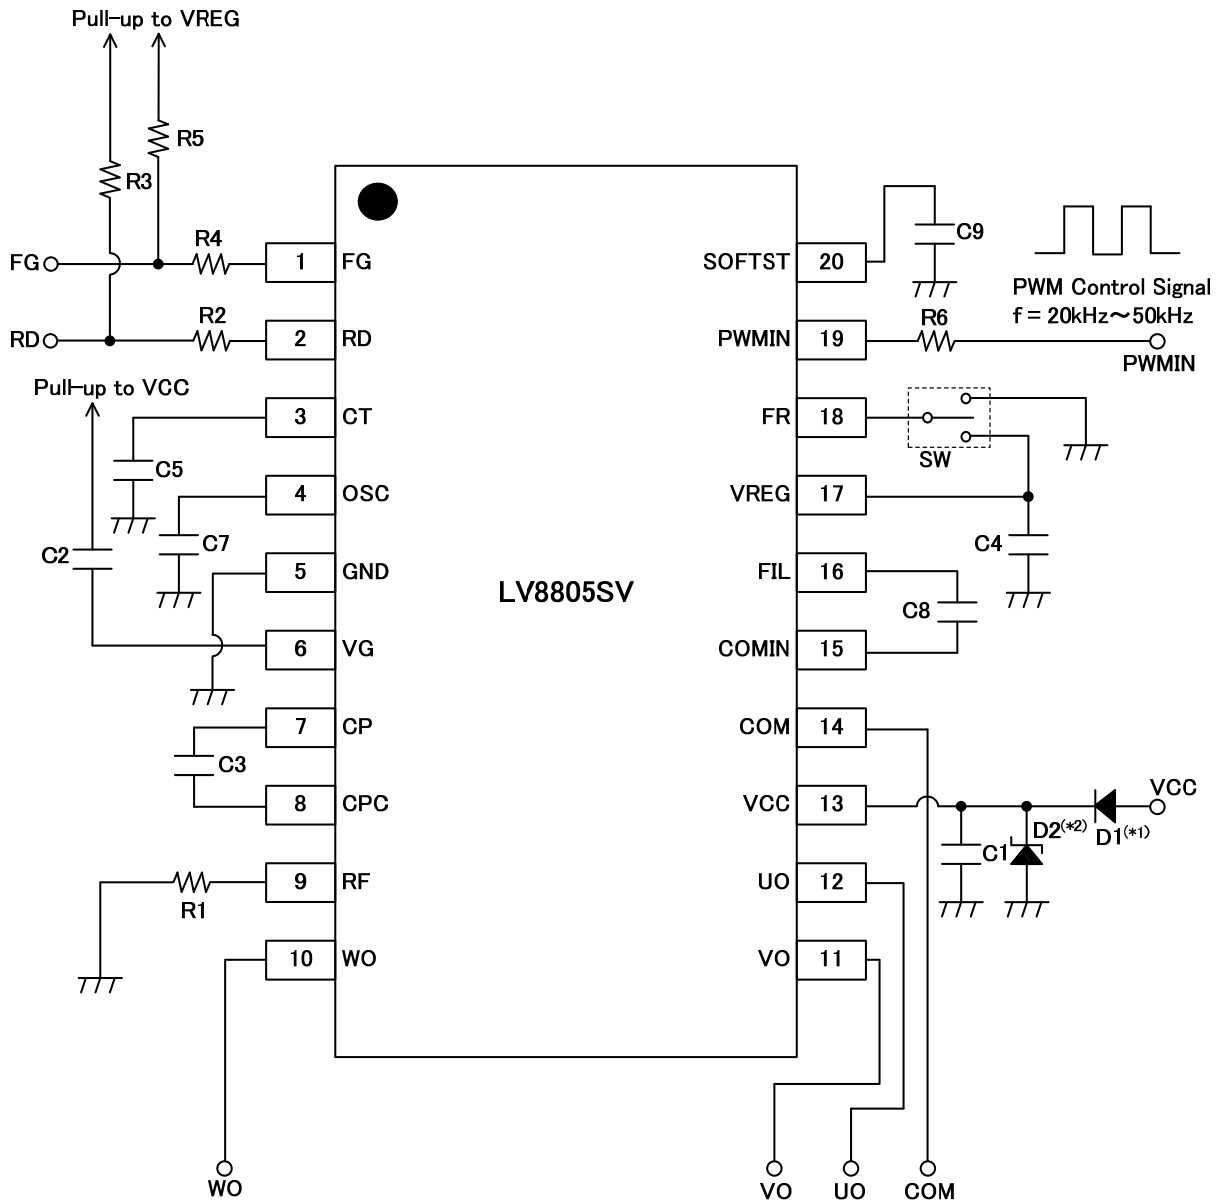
Pull-up to VREG

R5

R3

FG

R4

1 FG

RD

R2

2 RD

Pull-up to VCC

3 CT

C5

4 OSC

C7

C2

5 GND

6 VG

7 CP

C3

8 CPC

R1

9 RF

10 WO

WO

LV8805SV

SOFTST 20

C9

PWM Control Signal
f = 20kHz～50kHz

PWMIN 19

R6

PWMIN

FR 18

SW

VREG 17

C4

FIL 16

C8

COMIN 15

COM 14

VCC 13

VCC

D2$^{(*2)}$

D1$^{(*1)}$

C1

UO 12

VO 11

VO

UO

COM